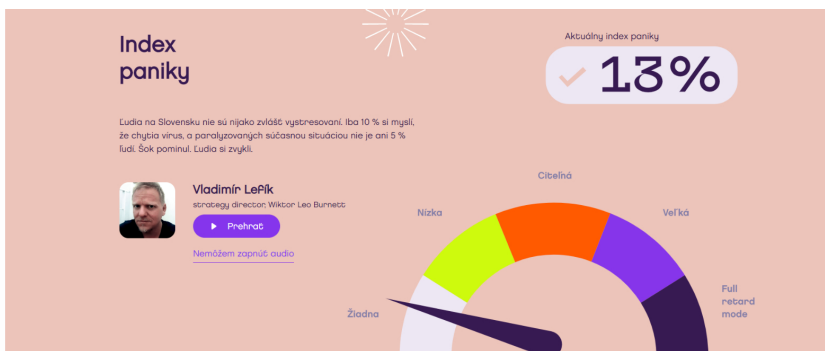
Index paniky

Aktuálny index paniky

13%

Ľudia na Slovensku nie sú nijako zvlášť vystresovaní. Iba 10 % si myslí, že chytia vírus, a paralyzovaných súčasnou situáciou nie je ani 5 % ľudí. Šok pominul. Ľudia si zvykli.

Vladimír Lefík
strategy director, Wiktor Leo Burnett

Prehrať

Nemôžem zapnúť audio

Citeľná

Nízka

Veľká

Full retard mode

Žiadna